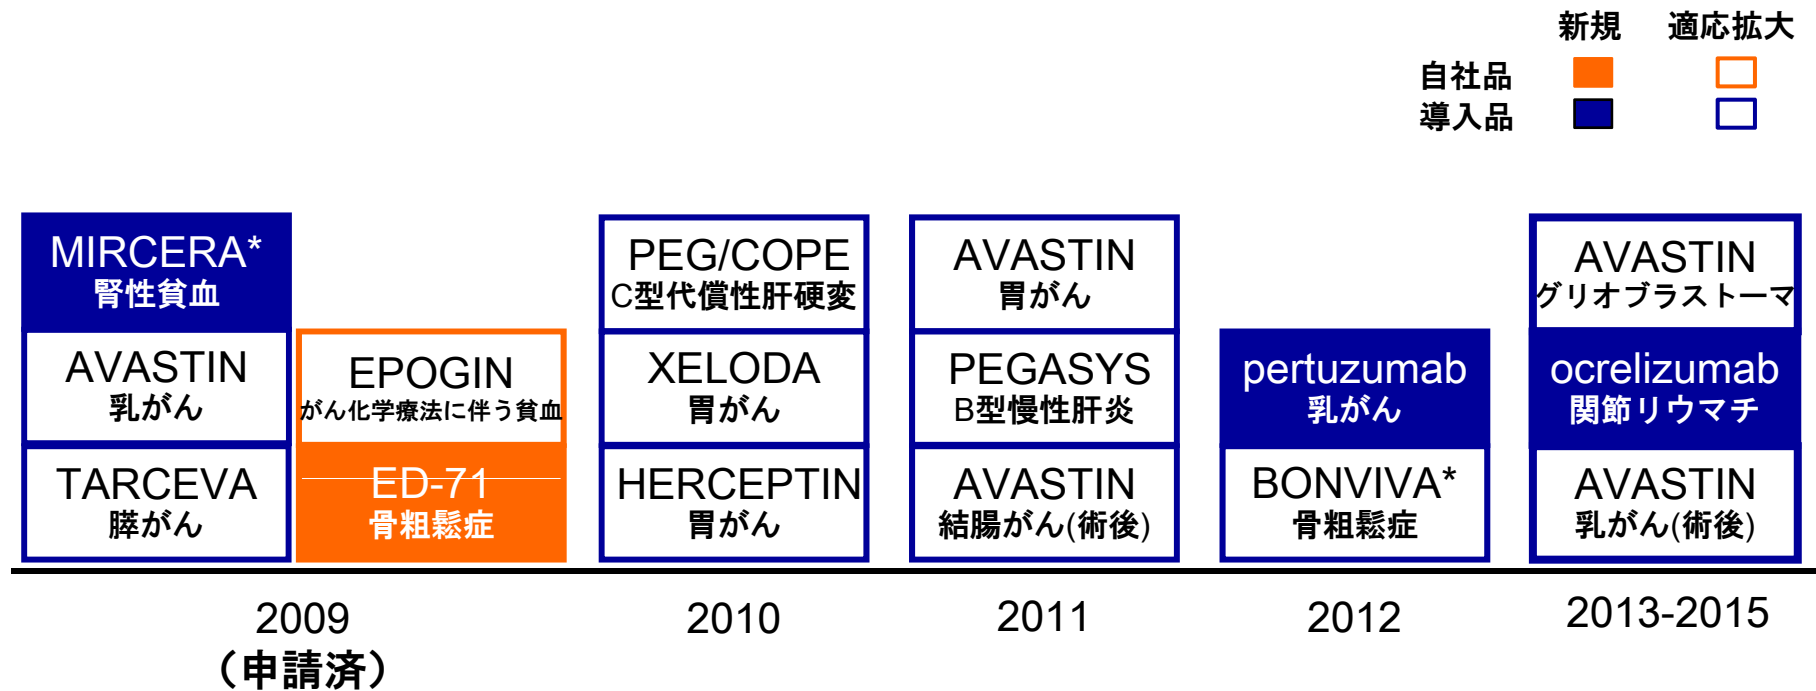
新規　適応拡大

自社品

導入品

MIRCERA*
腎性貧血

AVASTIN
乳がん

TARCEVA
膵がん

EPOGIN
がん化学療法に伴う貧血

ED-71
骨粗鬆症

2009
（申請済）

PEG/COPE
C型代償性肝硬変

XELODA
胃がん

HERCEPTIN
胃がん

2010

AVASTIN
胃がん

PEGASYS
B型慢性肝炎

AVASTIN
結腸がん(術後)

2011

pertuzumab
乳がん

BONVIVA*
骨粗鬆症

2012

AVASTIN
グリオブラストーマ

ocrelizumab
関節リウマチ

AVASTIN
乳がん(術後)

2013-2015